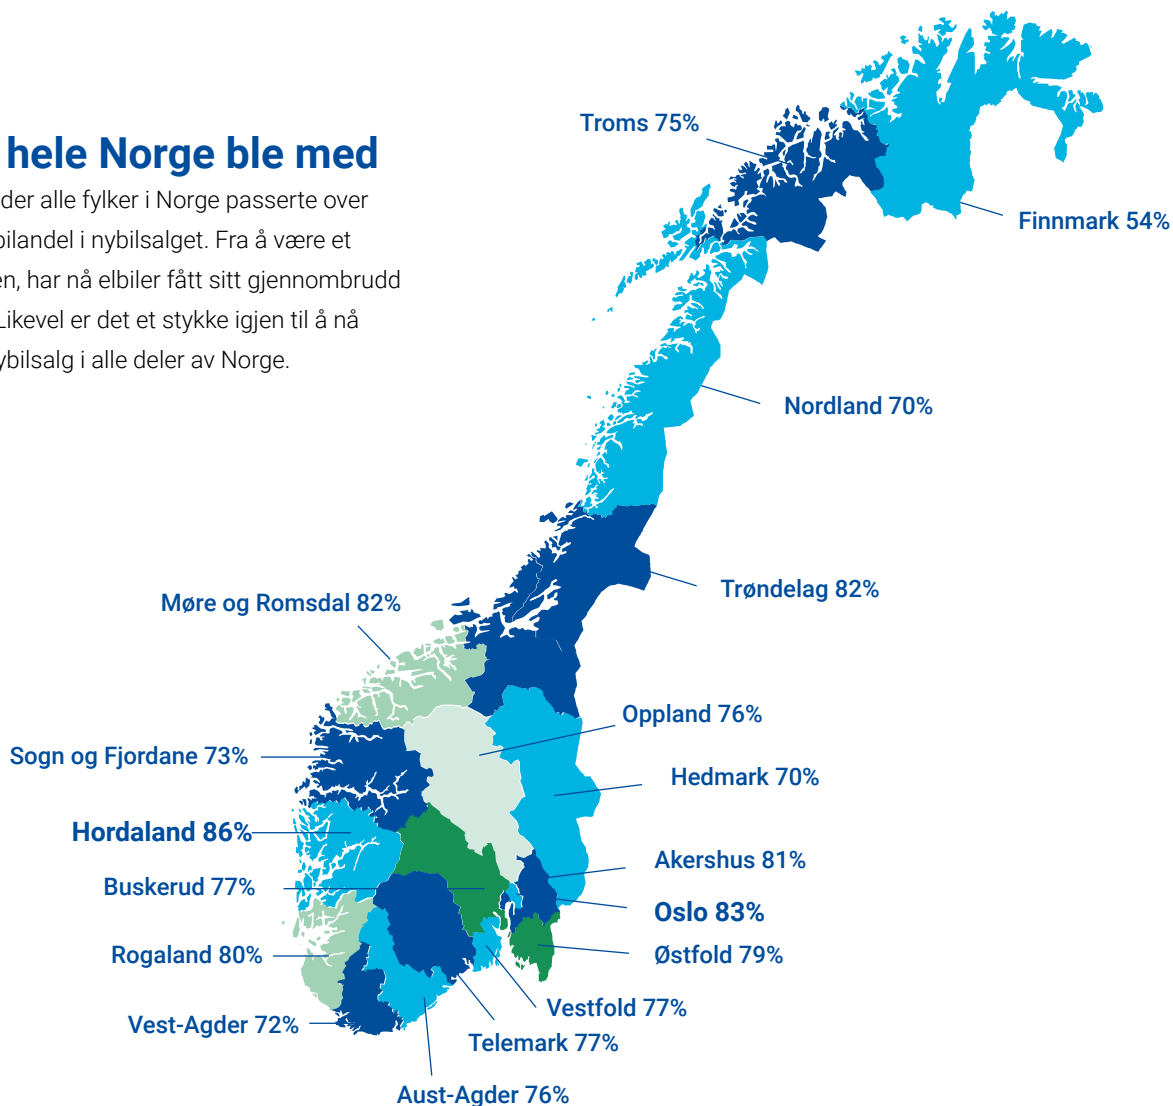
hele Norge ble med

der alle fylker i Norge passerte over bilandel i nybilsalget. Fra å være et en, har nå elbiler fått sitt gjennombrudd Likevel er det et stykke igjen til å nå ybilsalg i alle deler av Norge.

Troms 75%
Finnmark 54%
Nordland 70%
Trøndelag 82%
Møre og Romsdal 82%
Oppland 76%
Sogn og Fjordane 73%
Hedmark 70%
Hordaland 86%
Akershus 81%
Buskerud 77%
Oslo 83%
Rogaland 80%
Østfold 79%
Vestfold 77%
Vest-Agder 72%
Telemark 77%
Aust-Agder 76%